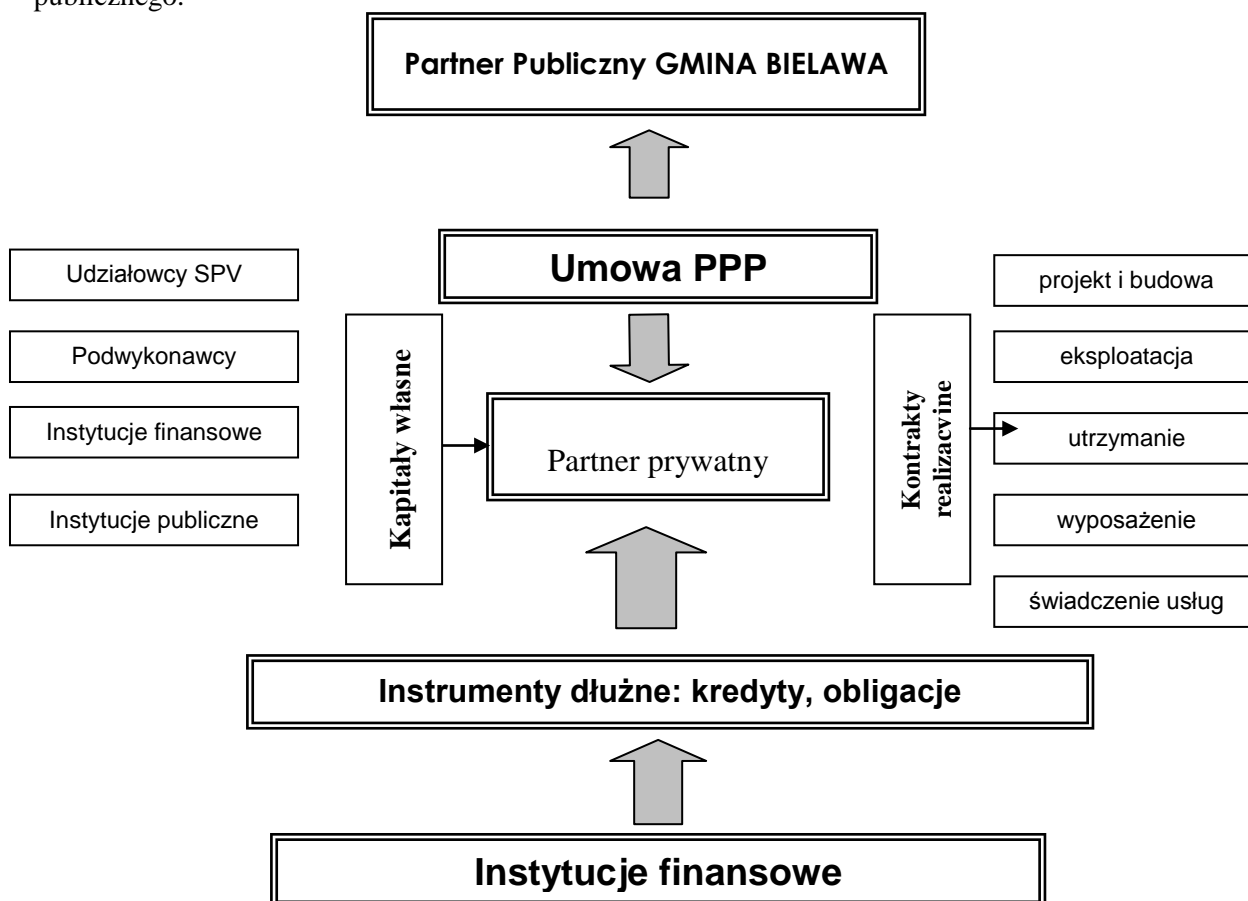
publicznego.

Partner Publiczny GMINA BIELAWA

Udziałowcy SPV

Podwykonawcy

Instytucje finansowe

Instytucje publiczne

Umowa PPP

Kapitały własne

Partner prywatny

Kontrakty realizacvine

projekt i budowa

eksploatacja

utrzymanie

wyposażenie

świadczenie usług

Instrumenty dłużne: kredyty, obligacje

Instytucje finansowe